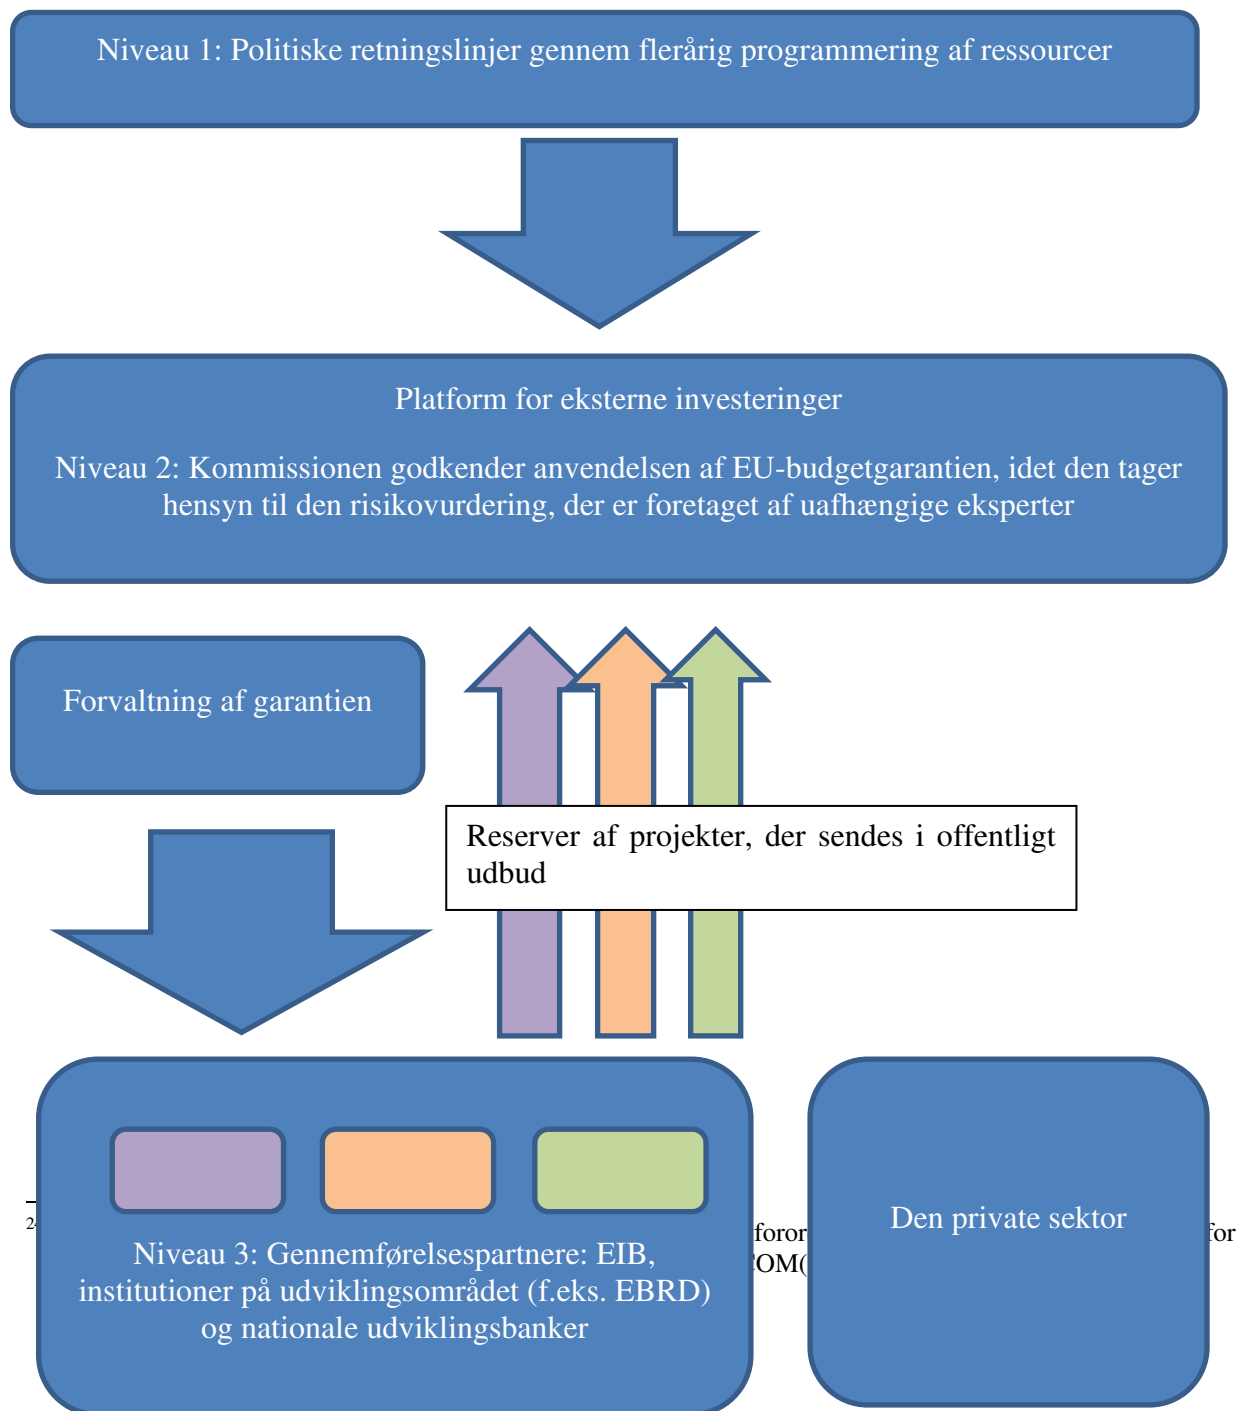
Niveau 1: Politiske retningslinjer gennem flerårig programmering af ressourcer

Platform for eksterne investeringer

Niveau 2: Kommissionen godkender anvendelsen af EU-budgetgarantien, idet den tager hensyn til den risikovurdering, der er foretaget af uafhængige eksperter

Forvaltning af garantien

Reserver af projekter, der sendes i offentligt udbud

Niveau 3: Gennemførelsespartnere: EIB, institutioner på udviklingsområdet (f.eks. EBRD) og nationale udviklingsbanker

Den private sektor

24 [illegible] foror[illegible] for
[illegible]OM([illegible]